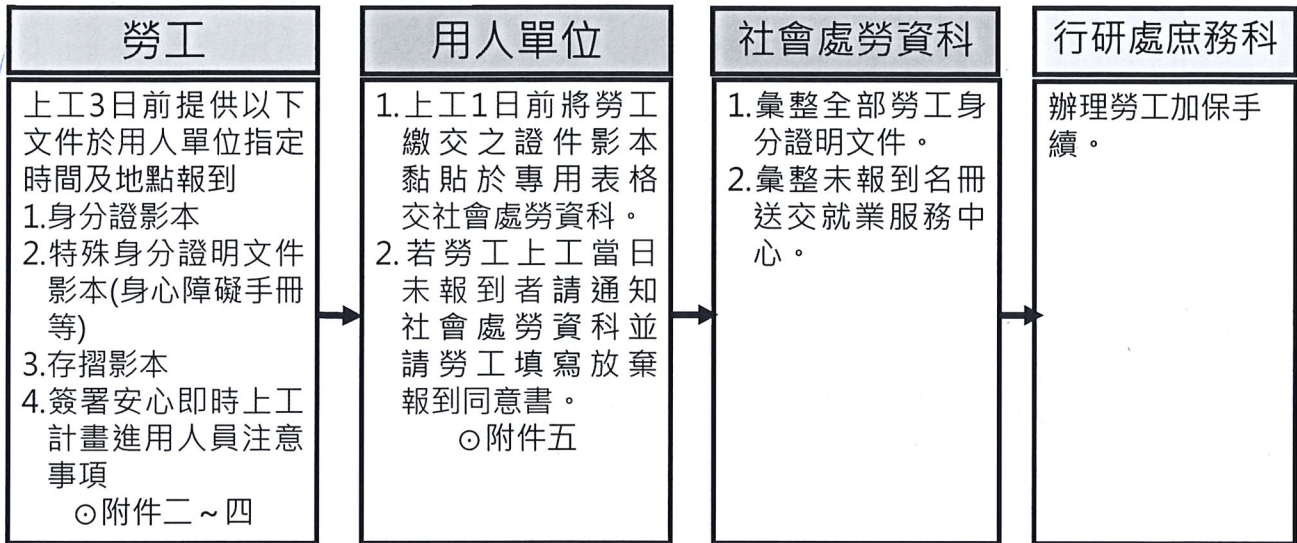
勞工

上工3日前提供以下文件於用人單位指定時間及地點報到
1.身分證影本
2.特殊身分證明文件影本(身心障礙手冊等)
3.存摺影本
4.簽署安心即時上工計畫進用人員注意事項
⊙附件二～四

用人單位

1.上工1日前將勞工繳交之證件影本黏貼於專用表格交社會處勞資科。
2.若勞工上工當日未報到者請通知社會處勞資科並請勞工填寫放棄報到同意書。
⊙附件五

社會處勞資科

1.彙整全部勞工身分證明文件。
2.彙整未報到名冊送交就業服務中心。

行研處庶務科

辦理勞工加保手續。